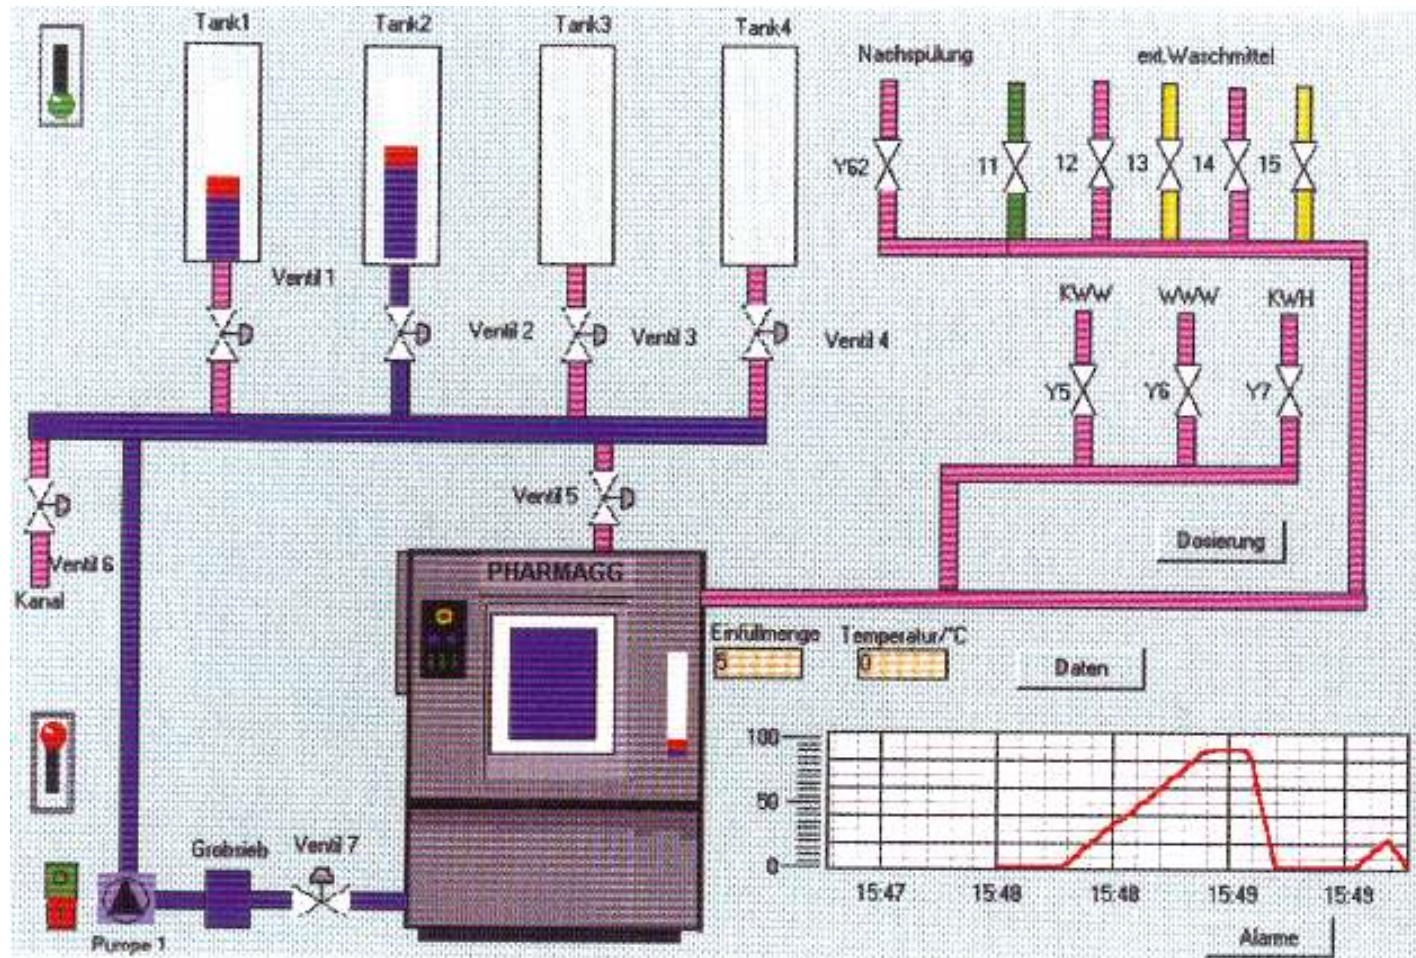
Tank1
Tank2
Tank3
Tank4
Nachspülung
ext.Waschmittel
Y62
11
12
13
14
15
Ventil 1
Ventil 2
Ventil 3
Ventil 4
KWW
WWW
KWH
Y5
Y6
Y7
Ventil 5
Ventil 6
Kanal
Dosierung
PHARMAGG
Einfüllmenge
5
Temperatur/°C
0
Daten
100
50
0
15:47
15:48
15:48
15:49
15:49
Grobsieb
Ventil 7
Pumpe 1
Alarme